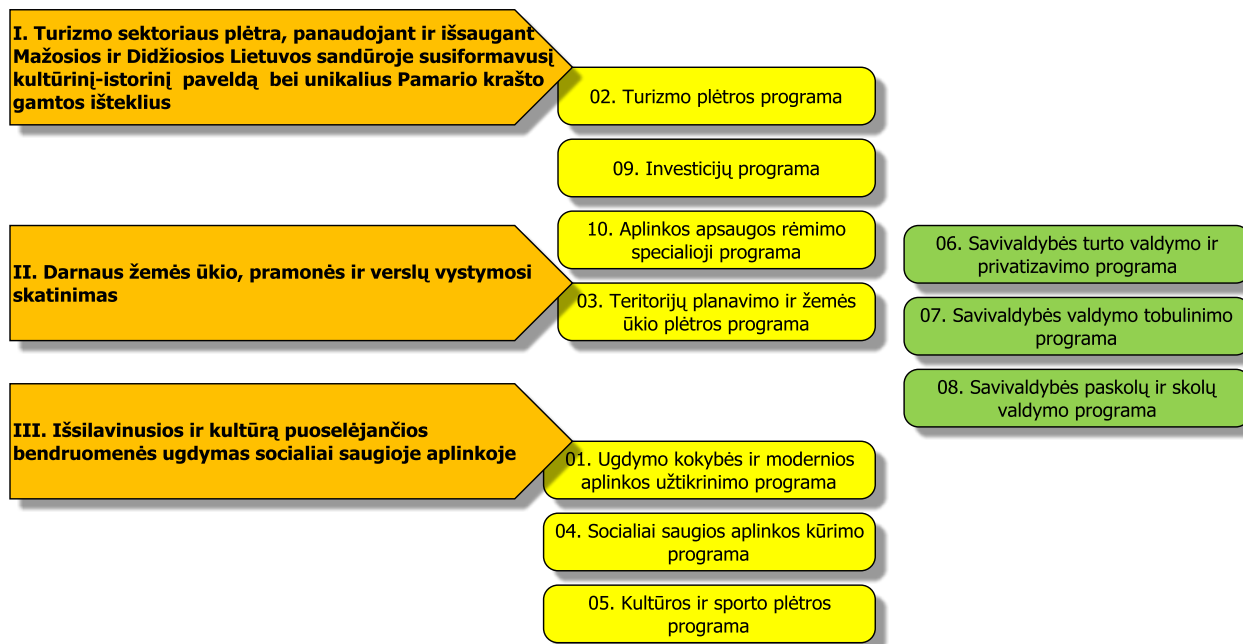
I. Turizmo sektoriaus plėtra, panaudojant ir išsaugant Mažosios ir Didžiosios Lietuvos sandūroje susiformavusį kultūrinį-istorinį paveldą bei unikalius Pamario krašto gamtos išteklius

02. Turizmo plėtros programa

09. Investicijų programa

10. Aplinkos apsaugos rėmimo specialioji programa

II. Darnaus žemės ūkio, pramonės ir verslų vystymosi skatinimas

03. Teritorijų planavimo ir žemės ūkio plėtros programa

06. Savivaldybės turto valdymo ir privatizavimo programa

07. Savivaldybės valdymo tobulinimo programa

08. Savivaldybės paskolų ir skolų valdymo programa

III. Išsilavinusios ir kultūrą puoselėjančios bendruomenės ugdymas socialiai saugioje aplinkoje

01. Ugdymo kokybės ir modernios aplinkos užtikrinimo programa

04. Socialiai saugios aplinkos kūrimo programa

05. Kultūros ir sporto plėtros programa